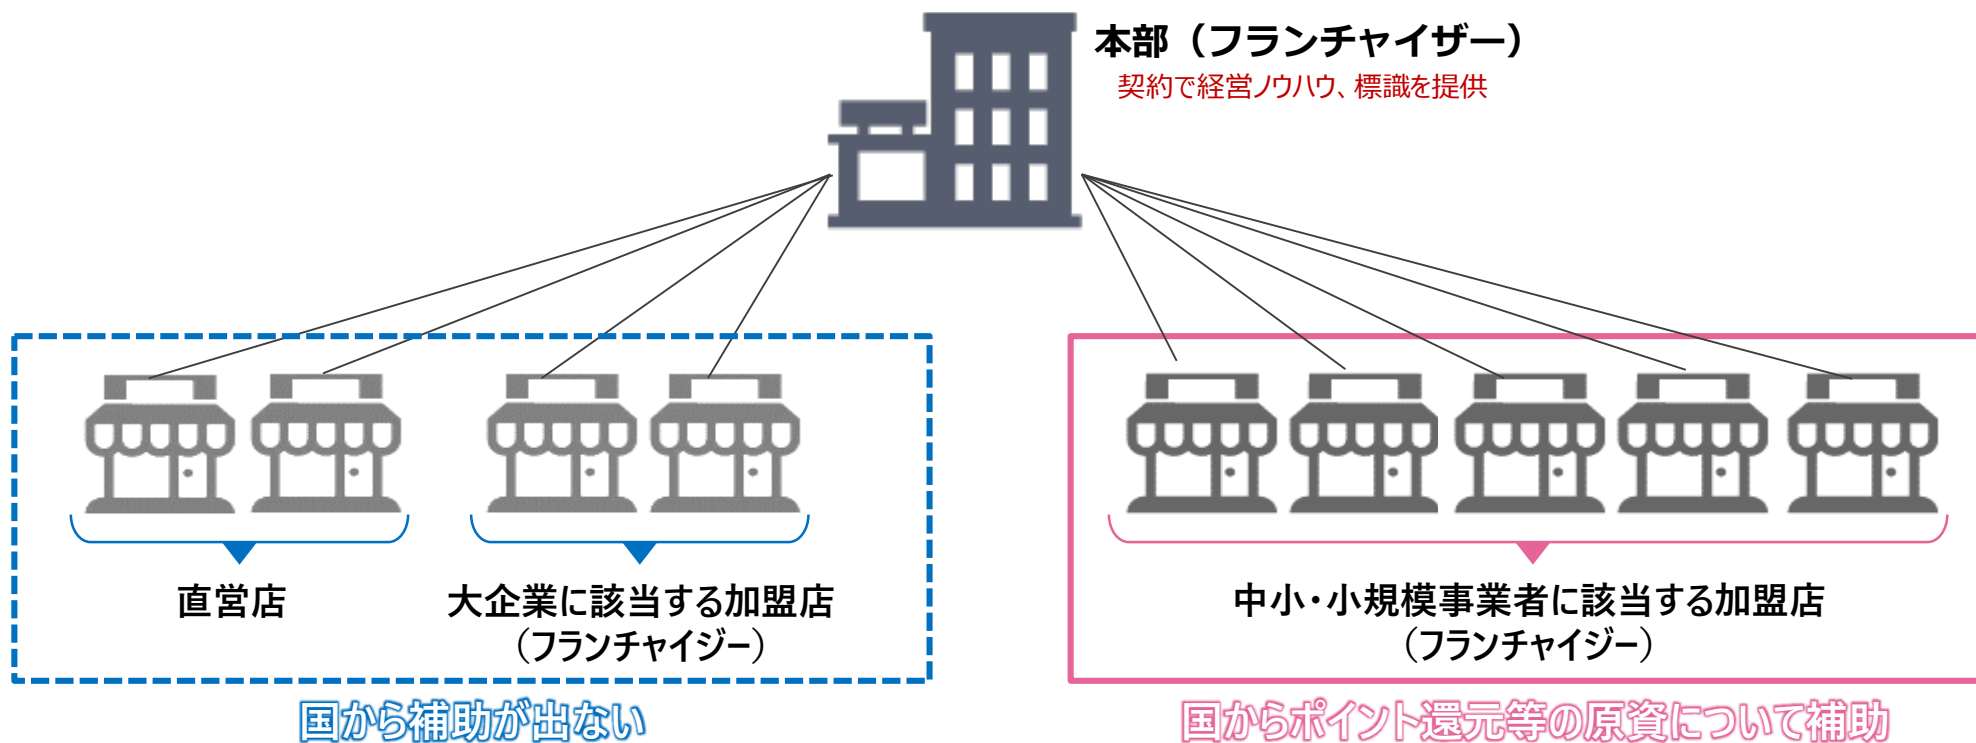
本部（フランチャイザー）
契約で経営ノウハウ、標識を提供

直営店

大企業に該当する加盟店
（フランチャイジー）

国から補助が出ない

中小・小規模事業者に該当する加盟店
（フランチャイジー）

国からポイント還元等の原資について補助